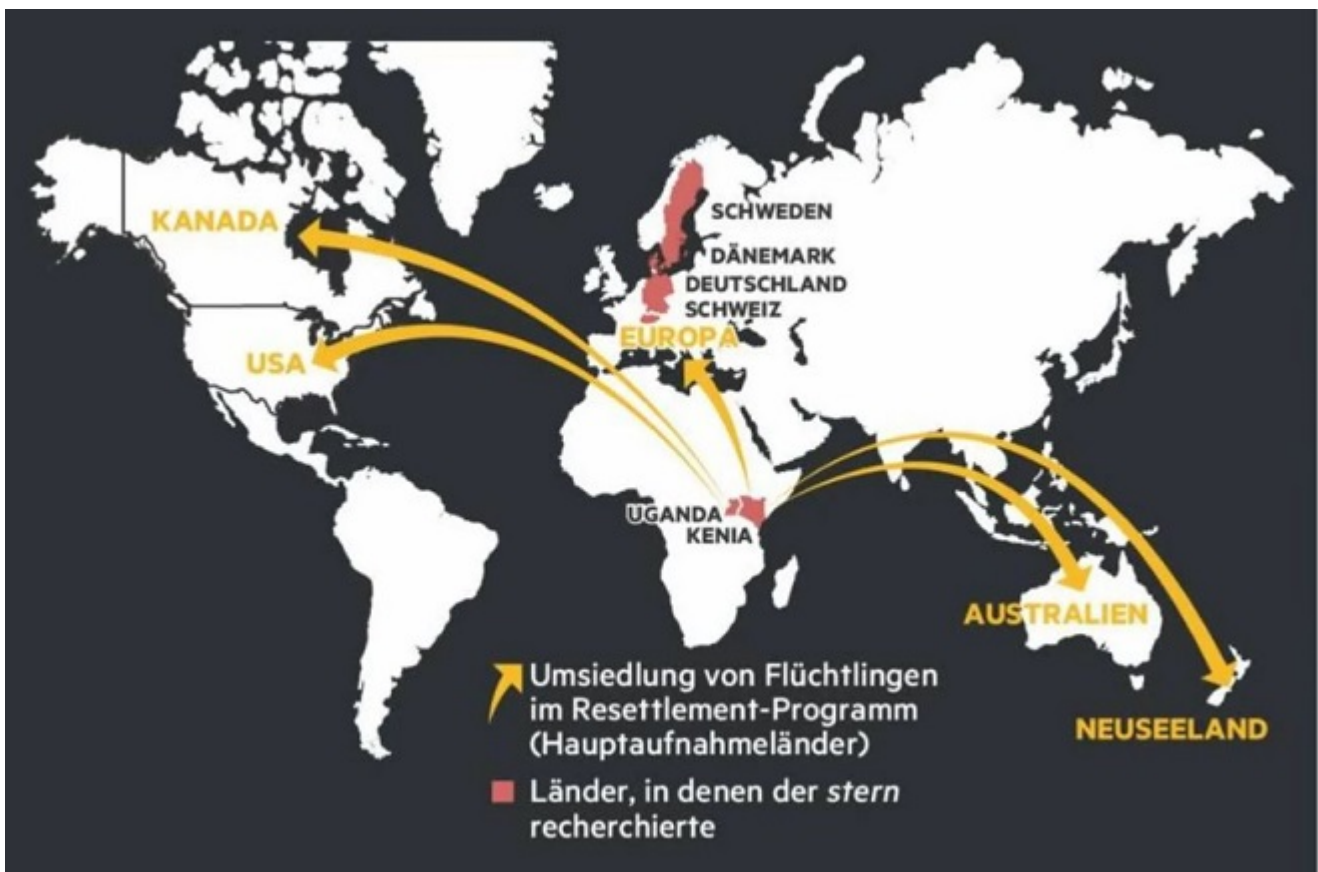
KANADA

SCHWEDEN

DÄNEMARK
DEUTSCHLAND
SCHWEIZ

EUROPA

USA

UGANDA
KENIA

AUSTRALIEN

NEUSEELAND

Umsiedlung von Flüchtlingen im Resettlement-Programm (Hauptaufnahmeländer)

Länder, in denen der *stern* recherchierte